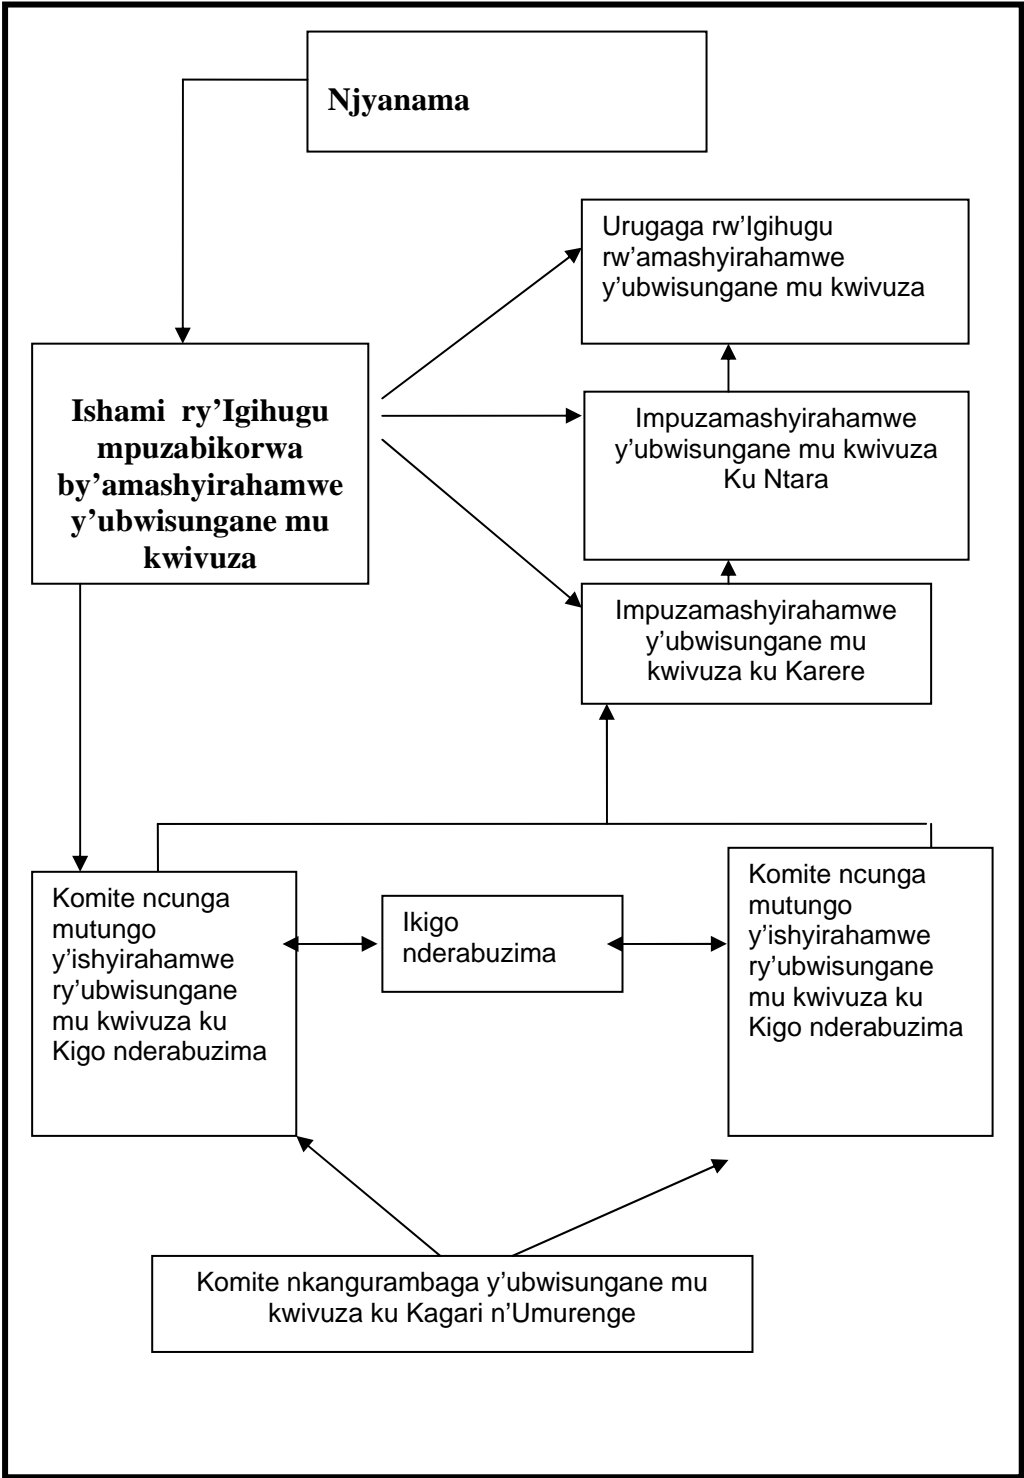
Njyanama

Urugaga rw'Igihugu rw'amashyirahamwe y'ubwisungane mu kwivuza

Ishami ry'Igihugu mpuzabikorwa by'amashyirahamwe y'ubwisungane mu kwivuza

Impuzamashyirahamwe y'ubwisungane mu kwivuza Ku Ntara

Impuzamashyirahamwe y'ubwisungane mu kwivuza ku Karere

Komite ncunga mutungo y'ishyirahamwe ry'ubwisungane mu kwivuza ku Kigo nderabuzima

Ikigo nderabuzima

Komite ncunga mutungo y'ishyirahamwe ry'ubwisungane mu kwivuza ku Kigo nderabuzima

Komite nkangurambaga y'ubwisungane mu kwivuza ku Kagari n'Umurenge